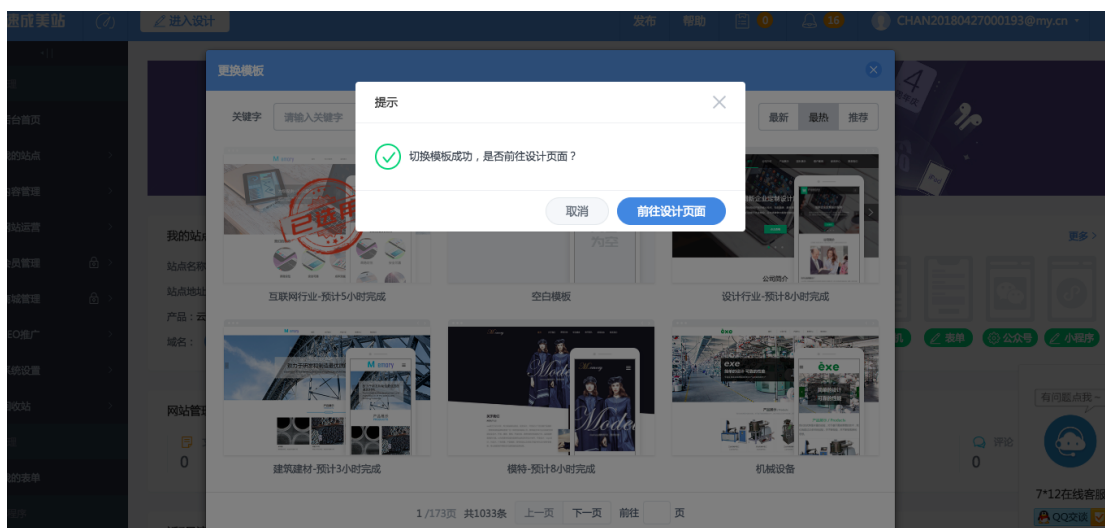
微成美站 进入设计 发布 帮助 0 16 CHAN20180427000193@my.cn

台首页
的站点
容管理
站运营
员管理
城管理
EO推广
统设置
收站

更换模板
关键字 请输入关键字
最新 最热 推荐

提示
切换模板成功，是否前往设计页面？
取消 前往设计页面

我的站点
站点名称
站点地址
产品：云
域名：

互联网行业-预计5小时完成
空白模板
设计行业-预计8小时完成
建筑建材-预计3小时完成
模特-预计8小时完成
机械设备

网站管理
0
评论
0

更多 >
表单 公众号 小程序

有问题点我~
7*12在线客服
QQ交谈

1/173页 共1033条 上一页 下一页 前往 页